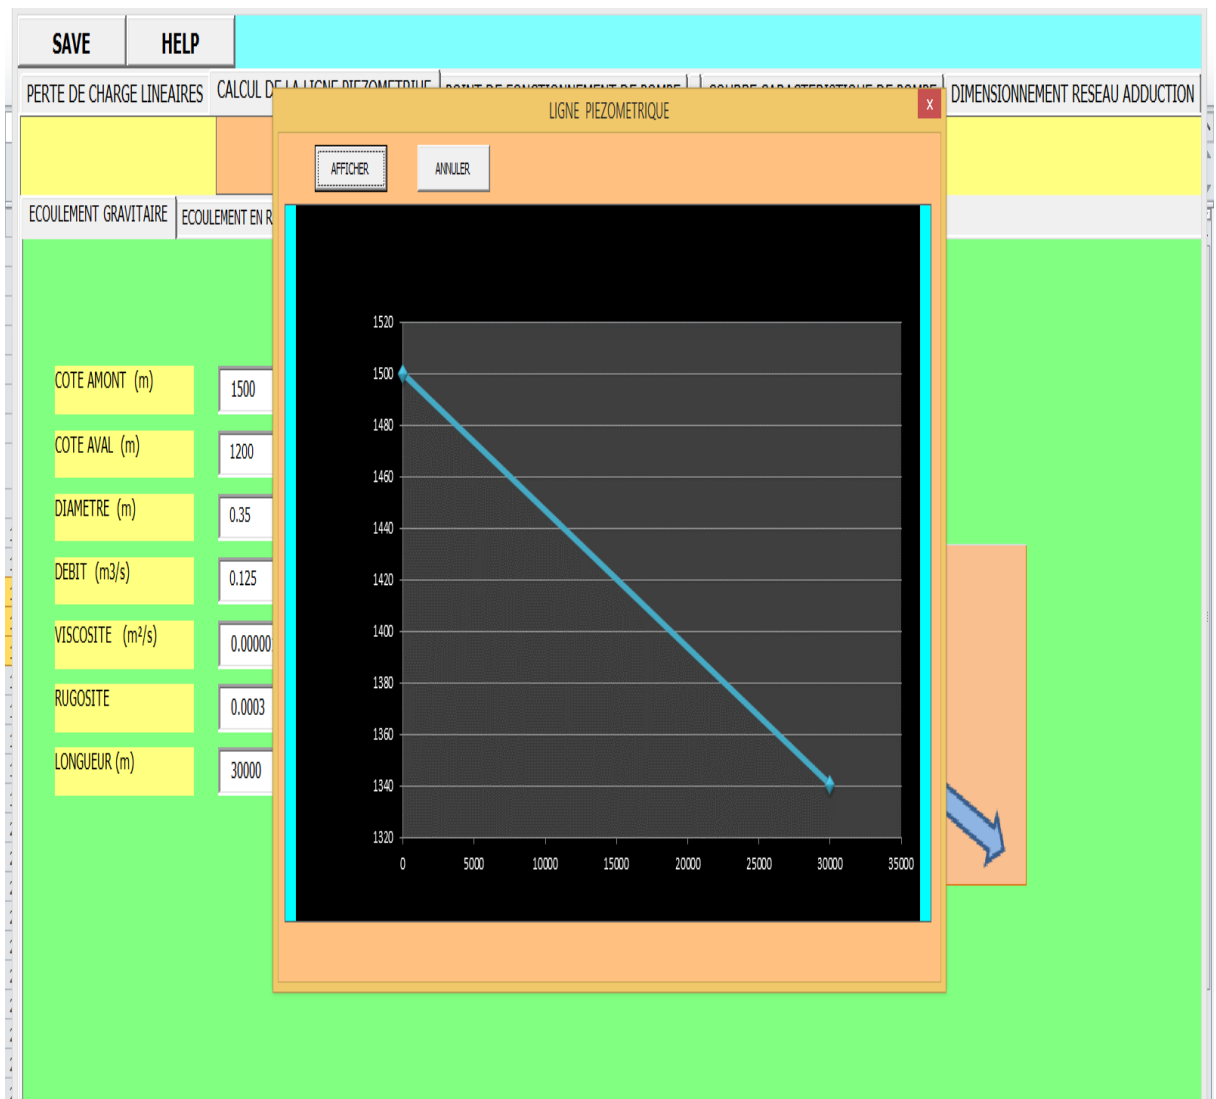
SAVE
HELP

PERTE DE CHARGE LINEAIRES
CALCUL DE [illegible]
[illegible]
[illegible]
DIMENSIONNEMENT RESEAU ADDUCTION

ECOULEMENT GRAVITAIRE
ECOULEMENT EN R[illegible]

COTE AMONT (m) 1500
COTE AVAL (m) 1200
DIAMETRE (m) 0.35
DEBIT (m3/s) 0.125
VISCOSITE (m²/s) 0.00000
RUGOSITE 0.0003
LONGUEUR (m) 30000

LIGNE PIEZOMETRIQUE
x
AFFICHER
ANNULER

1520
1500
1480
1460
1440
1420
1400
1380
1360
1340
1320
0
5000
10000
15000
20000
25000
30000
35000